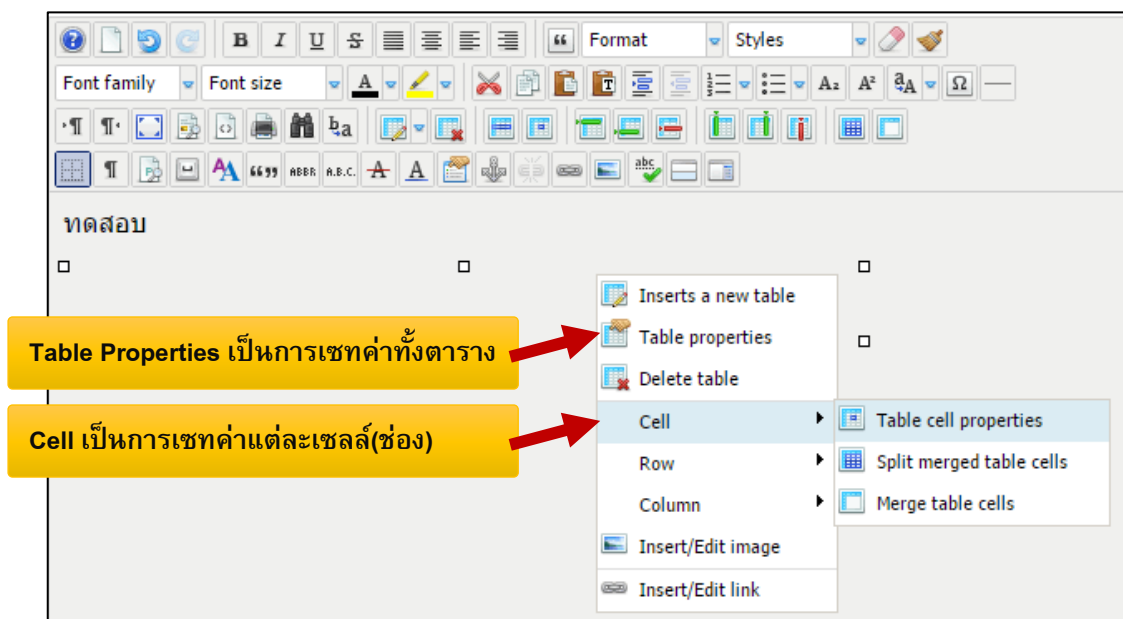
B I U S
Format
Styles
Font family
Font size
A
A₂ A²
Ω
ABBR A.B.C.

ทดสอบ

Inserts a new table
Table properties
Delete table
Cell
Row
Column
Insert/Edit image
Insert/Edit link

Table cell properties
Split merged table cells
Merge table cells

Table Properties เป็นการเซทค่าทั้งตาราง

Cell เป็นการเซทค่าแต่ละเซลล์(ช่อง)